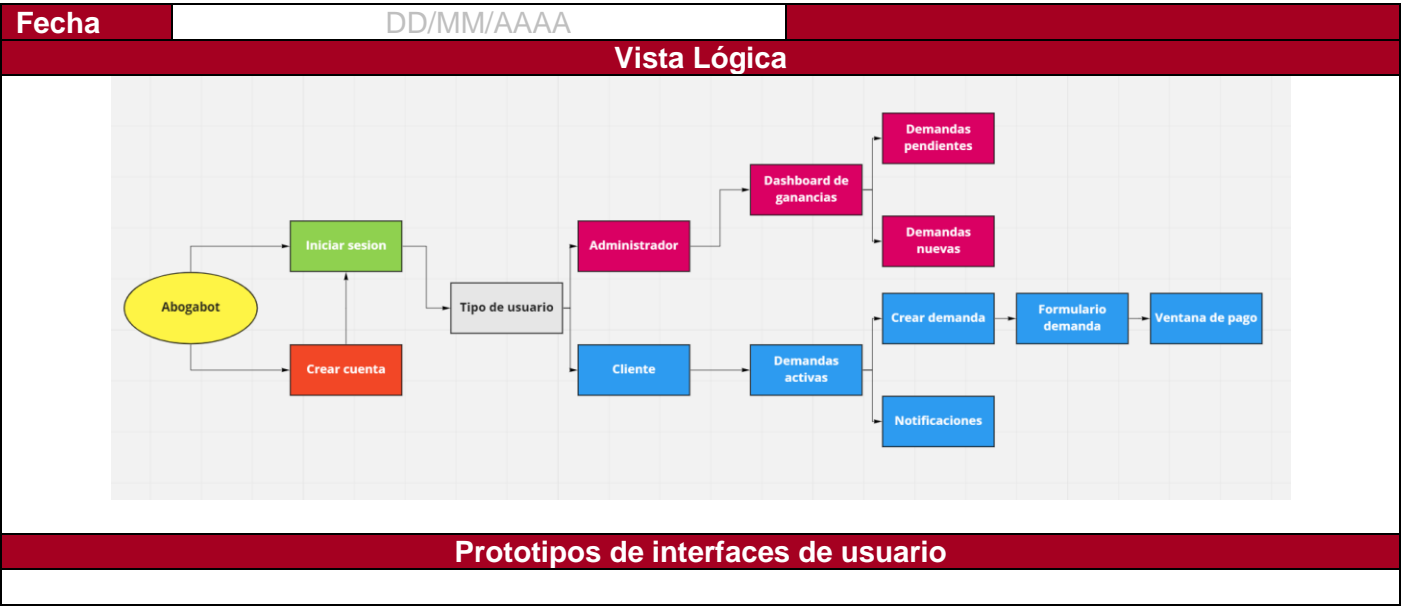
| Fecha | DD/MM/AAAA | |
|---|---|---|

Vista Lógica

Abogabot

Iniciar sesion

Crear cuenta

Tipo de usuario

Administrador

Cliente

Dashboard de ganancias

Demandas pendientes

Demandas nuevas

Demandas activas

Crear demanda

Formulario demanda

Ventana de pago

Notificaciones

Prototipos de interfaces de usuario